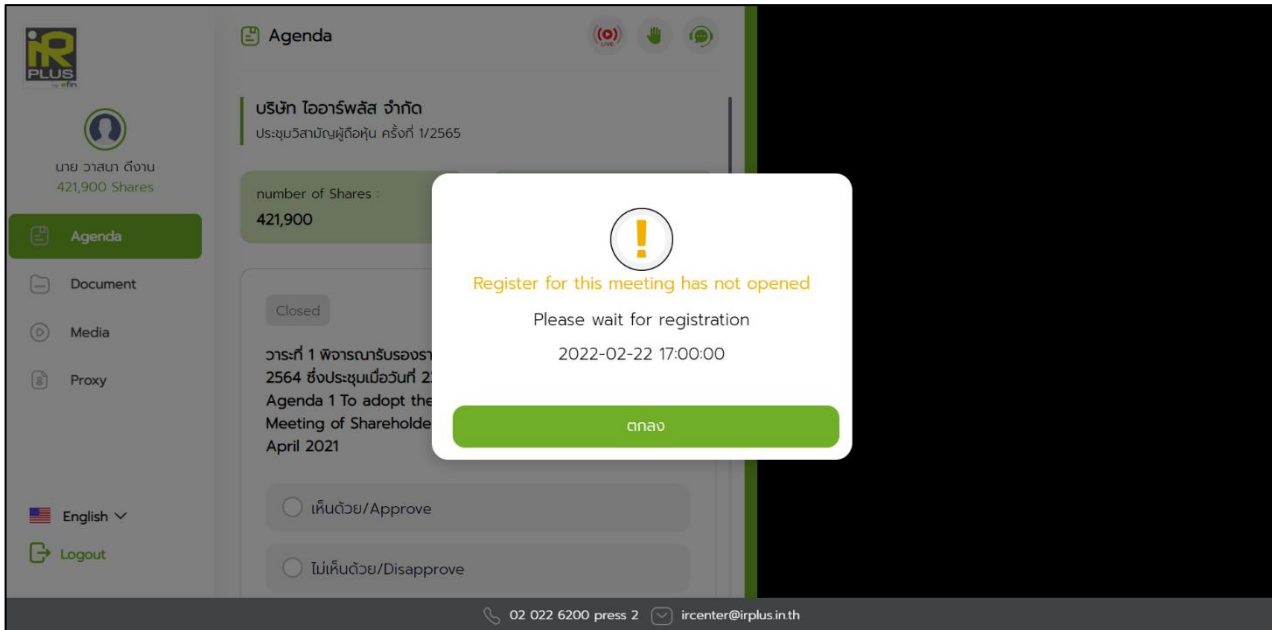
iR PLUS by efin

นาย วาสนา ดีงาน
421,900 Shares

Agenda
Document
Media
Proxy

English

Logout

Agenda

LIVE

บริษัท ไออาร์พลัส จำกัด
ประชุมวิสามัญผู้ถือหุ้น ครั้งที่ 1/2565

number of Shares :
421,900

Closed

วาระที่ 1 พิจารณารับรองรา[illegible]
2564 ซึ่งประชุมเมื่อวันที่ 2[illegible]
Agenda 1 To adopt the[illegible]
Meeting of Shareholde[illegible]
April 2021

เห็นด้วย/Approve

ไม่เห็นด้วย/Disapprove

Register for this meeting has not opened

Please wait for registration

2022-02-22 17:00:00

ตกลง

02 022 6200 press 2
ircenter@irplus.in.th